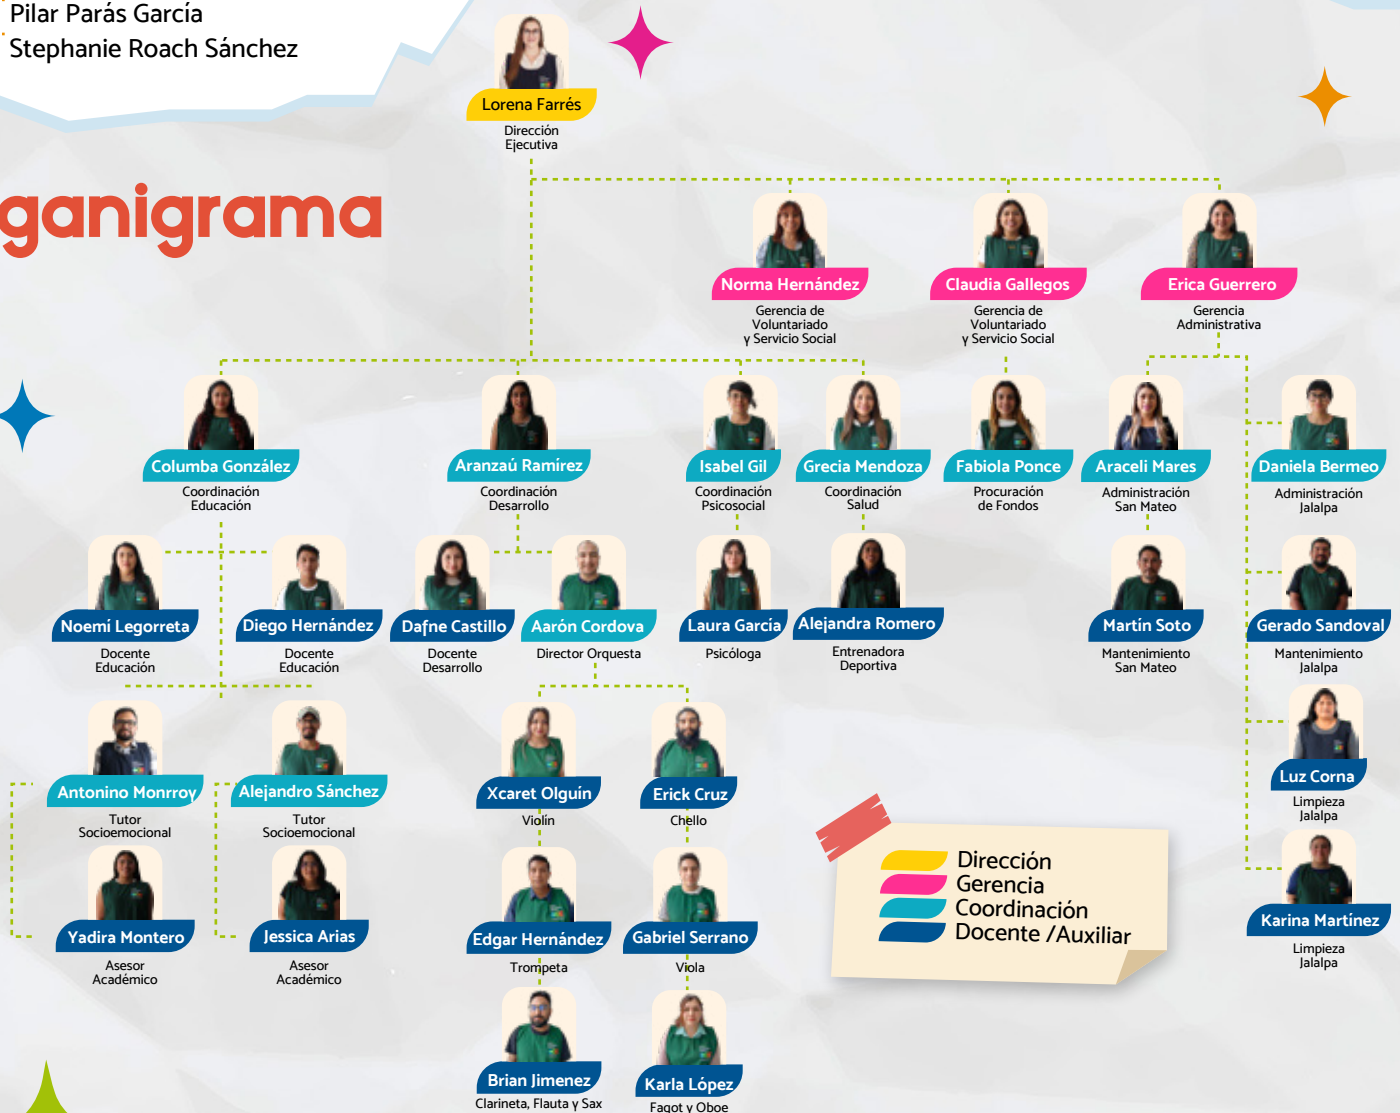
Pilar Parás García
Stephanie Roach Sánchez

ganigrama

Lorena Farrés
Dirección Ejecutiva

Norma Hernández
Gerencia de Voluntariado y Servicio Social

Claudia Gallegos
Gerencia de Voluntariado y Servicio Social

Erica Guerrero
Gerencia Administrativa

Columba González
Coordinación Educación

Aranzazú Ramírez
Coordinación Desarrollo

Isabel Gil
Coordinación Psicosocial

Grecia Mendoza
Coordinación Salud

Fabiola Ponce
Procuración de Fondos

Araceli Mares
Administración San Mateo

Daniela Bermeo
Administración Jalalpa

Noemí Legorreta
Docente Educación

Diego Hernández
Docente Educación

Dafne Castillo
Docente Desarrollo

Aarón Cordova
Director Orquesta

Laura García
Psicóloga

Alejandra Romero
Entrenadora Deportiva

Martín Soto
Mantenimiento San Mateo

Gerado Sandoval
Mantenimiento Jalalpa

Antonino Monrroy
Tutor Socioemocional

Alejandro Sánchez
Tutor Socioemocional

Xcaret Olguín
Violín

Erick Cruz
Chello

Luz Corna
Limpieza Jalalpa

Yadira Montero
Asesor Académico

Jessica Arias
Asesor Académico

Edgar Hernández
Trompeta

Gabriel Serrano
Viola

Karina Martinez
Limpieza Jalalpa

Brian Jimenez
Clarineta, Flauta y Sax

Karla López
Fagot y Oboe

Dirección
Gerencia
Coordinación
Docente /Auxiliar